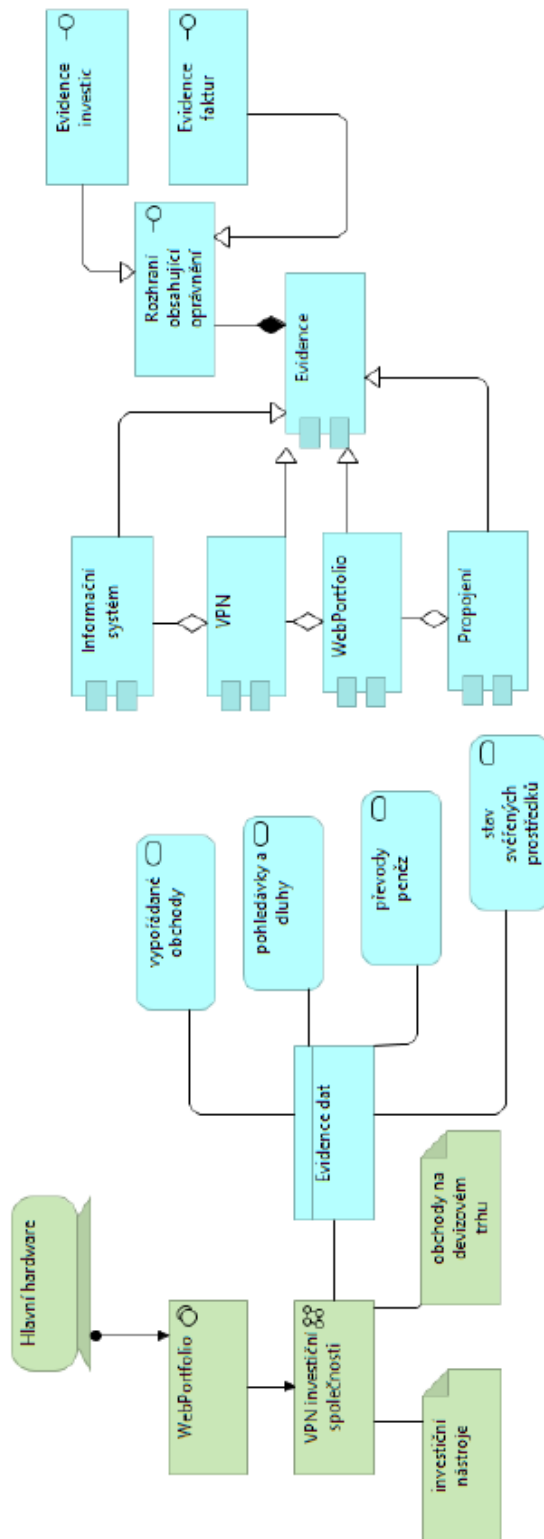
Evidence investic

Evidence faktur

Rozhraní obsahující oprávnění

Evidence

Informační systém

VPN

WebPortfolio

Propojení

vypořádané obchody

pohledávky a dluhy

převody peněz

stav svěřených prostředků

Evidence dat

Hlavní hardware

WebPortfolio

VPN investiční společnosti

obchody na devizovém trhu

investiční nástroje